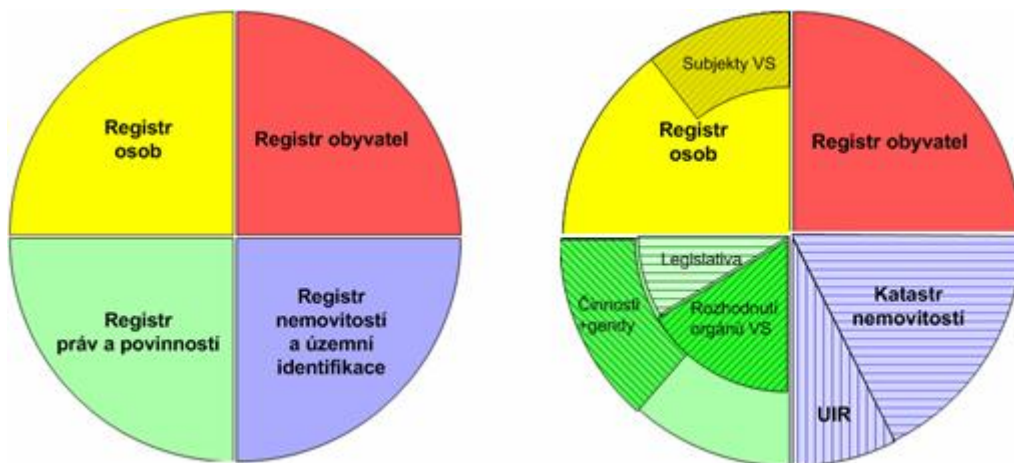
Registr osob

Registr obyvatel

Registr práv a povinností

Registr nemovitostí a územní identifikace

Subjekty VS

Registr osob

Registr obyvatel

Legislativa

Činnosti agendy

Rozhodnutí orgánů VS

Katastr nemovitostí

UIR